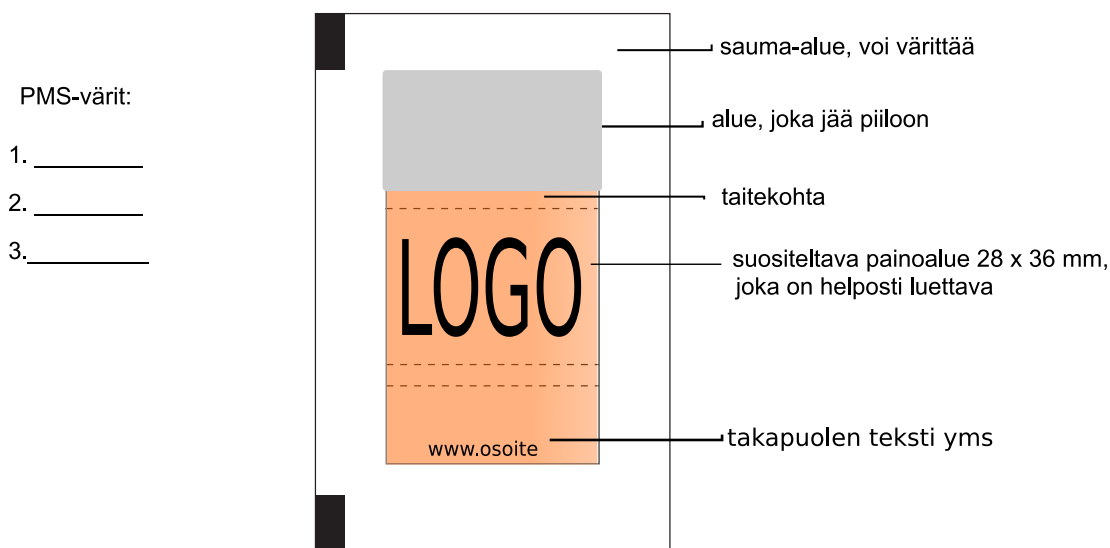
PMS-värit:

1. _________

2. _________

3. _________

LOGO

www.osoite

sauma-alue, voi värittää

alue, joka jää piiloon

taitekohta

suositeltava painoalue 28 x 36 mm, joka on helposti luettava

takapuolen teksti yms